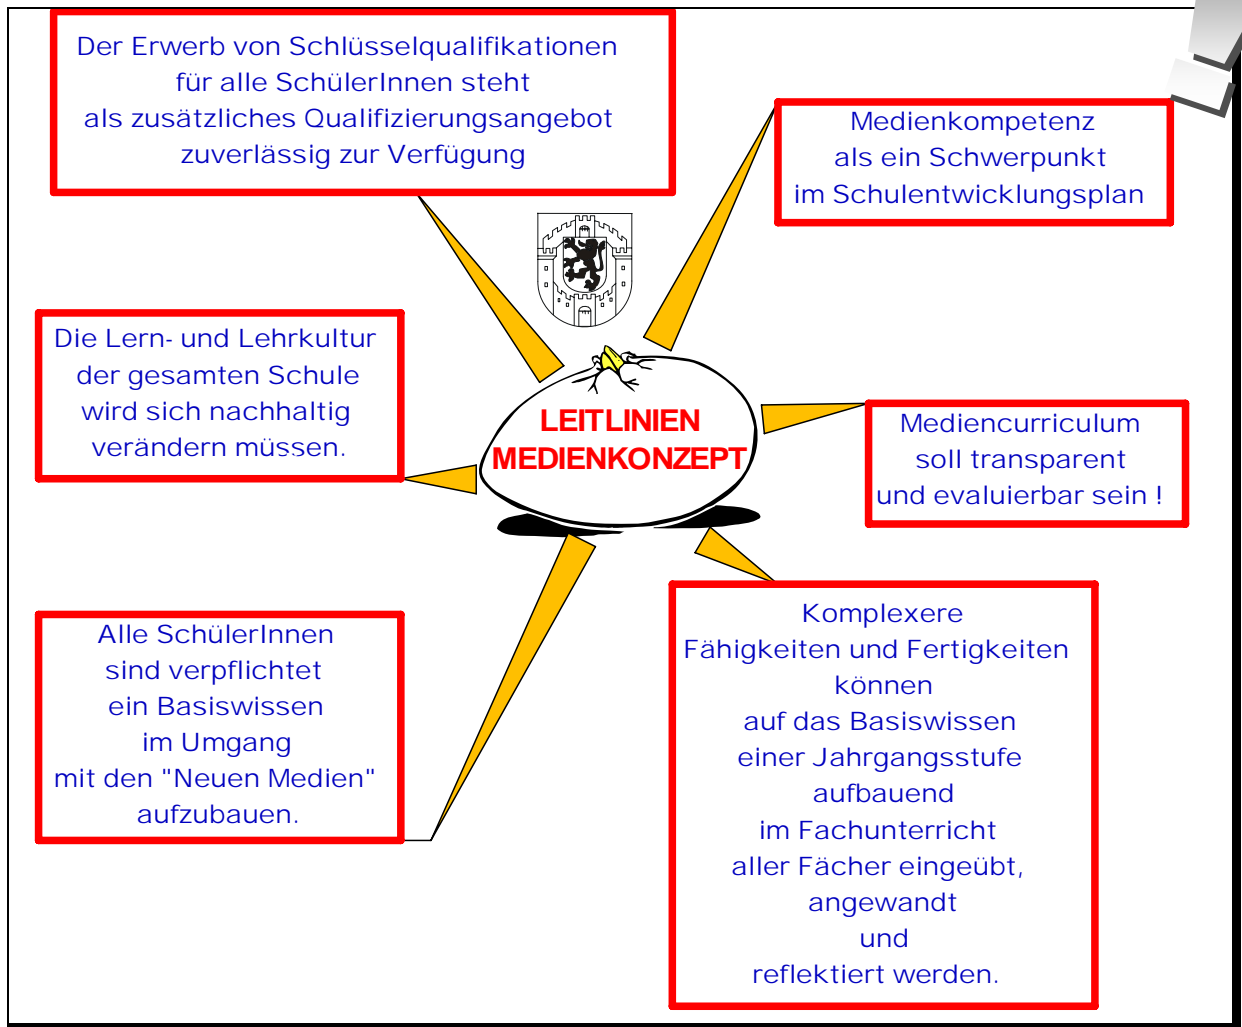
Der Erwerb von Schlüsselqualifikationen für alle SchülerInnen steht als zusätzliches Qualifizierungsangebot zuverlässig zur Verfügung

Medienkompetenz als ein Schwerpunkt im Schulentwicklungsplan

Die Lern- und Lehrkultur der gesamten Schule wird sich nachhaltig verändern müssen.

LEITLINIEN MEDIENKONZEPT

Mediencurriculum soll transparent und evaluierbar sein !

Alle SchülerInnen sind verpflichtet ein Basiswissen im Umgang mit den "Neuen Medien" aufzubauen.

Komplexere Fähigkeiten und Fertigkeiten können auf das Basiswissen einer Jahrgangsstufe aufbauend im Fachunterricht aller Fächer eingeübt, angewandt und reflektiert werden.